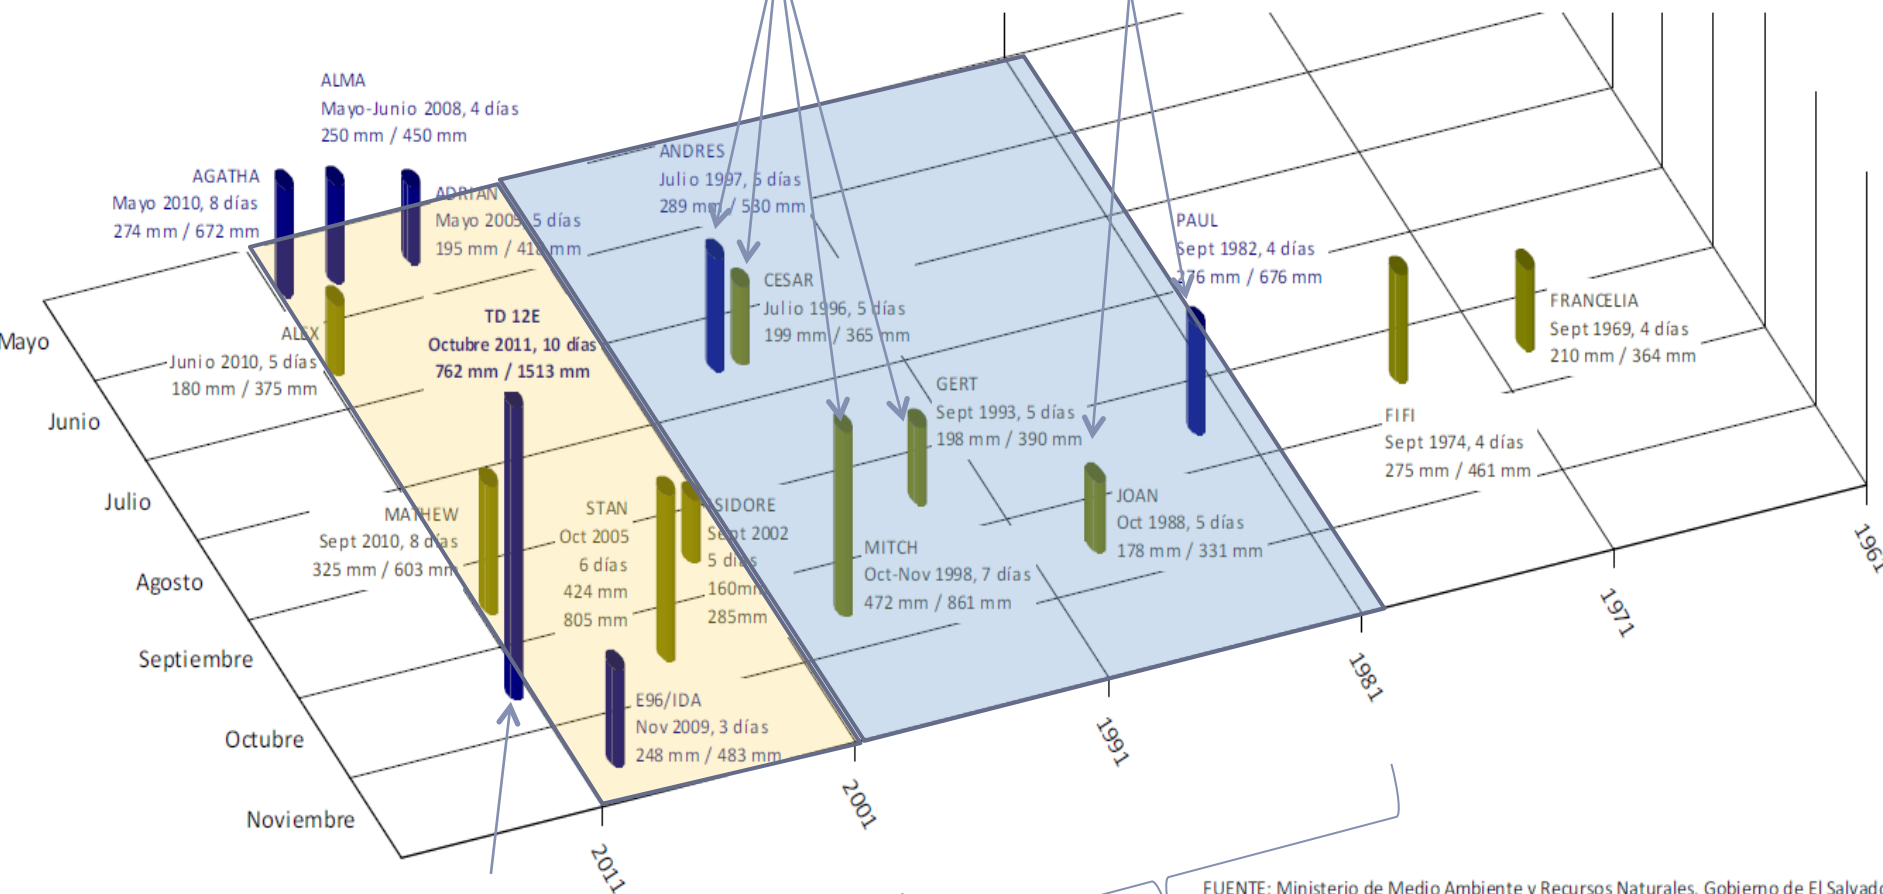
ALMA
Mayo-Junio 2008, 4 días
250 mm / 450 mm

AGATHA
Mayo 2010, 8 días
274 mm / 672 mm

ADRIAN
Mayo 2005, 5 días
195 mm / 41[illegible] mm

ANDRES
Julio 1997, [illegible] días
289 m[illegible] / 5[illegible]0 mm

PAUL
Sept 1982, 4 días
276 mm / 676 mm

CESAR
Julio 1996, 5 días
199 mm / 365 mm

FRANCELIA
Sept 1969, 4 días
210 mm / 364 mm

Mayo

ALEX
Junio 2010, 5 días
180 mm / 375 mm

TD 12E
Octubre 2011, 10 días
762 mm / 1513 mm

Junio

GERT
Sept 1993, 5 días
198 mm / 390 mm

FIFI
Sept 1974, 4 días
275 mm / 461 mm

Julio

JOAN
Oct 1988, 5 días
178 mm / 331 mm

MATHEW
Sept 2010, 8 días
325 mm / 603 mm

STAN
Oct 2005
6 días
424 mm
805 mm

ISIDORE
Sept 2002
5 días
160mm
285mm

Agosto

MITCH
Oct-Nov 1998, 7 días
472 mm / 861 mm

Septiembre

E96/IDA
Nov 2009, 3 días
248 mm / 483 mm

Octubre

Noviembre

2011

2001

1991

1981

1971

1961

FUENTE: Ministerio de Medio Ambiente y Recursos Naturales, Gobierno de El Salvado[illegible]